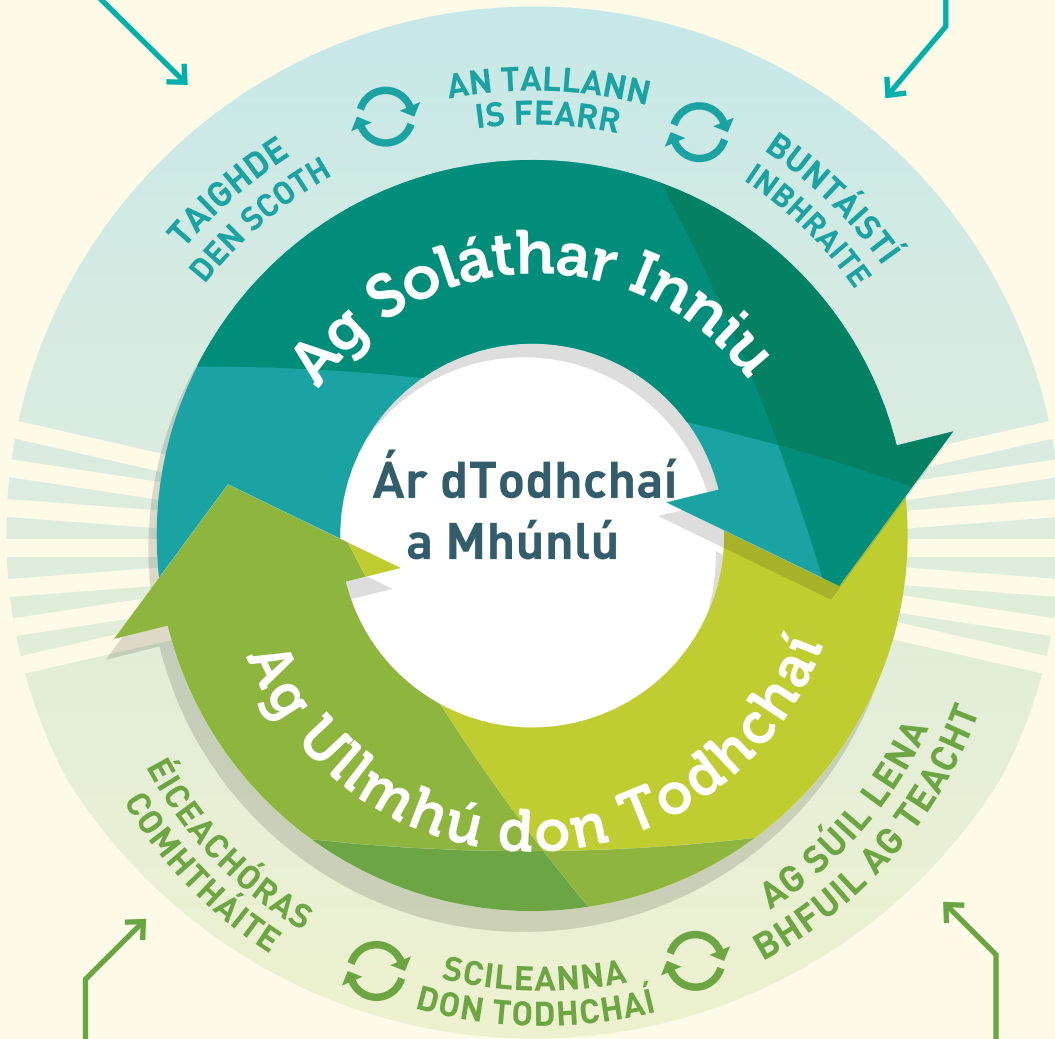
TAIGHDE DEN SCOTH

AN TALLANN IS FEARR

BUNTÁISTÍ INBHRAITE

Ag Soláthar Inniu

Ár dTodhchaí a Mhúnlú

Ag Ullmhú don Todhchaí

ÉICEACHÓRAS COMHTHÁITE

SCILEANNA DON TODHCHAÍ

AG SÚIL LENA BHFUIL AG TEACHT